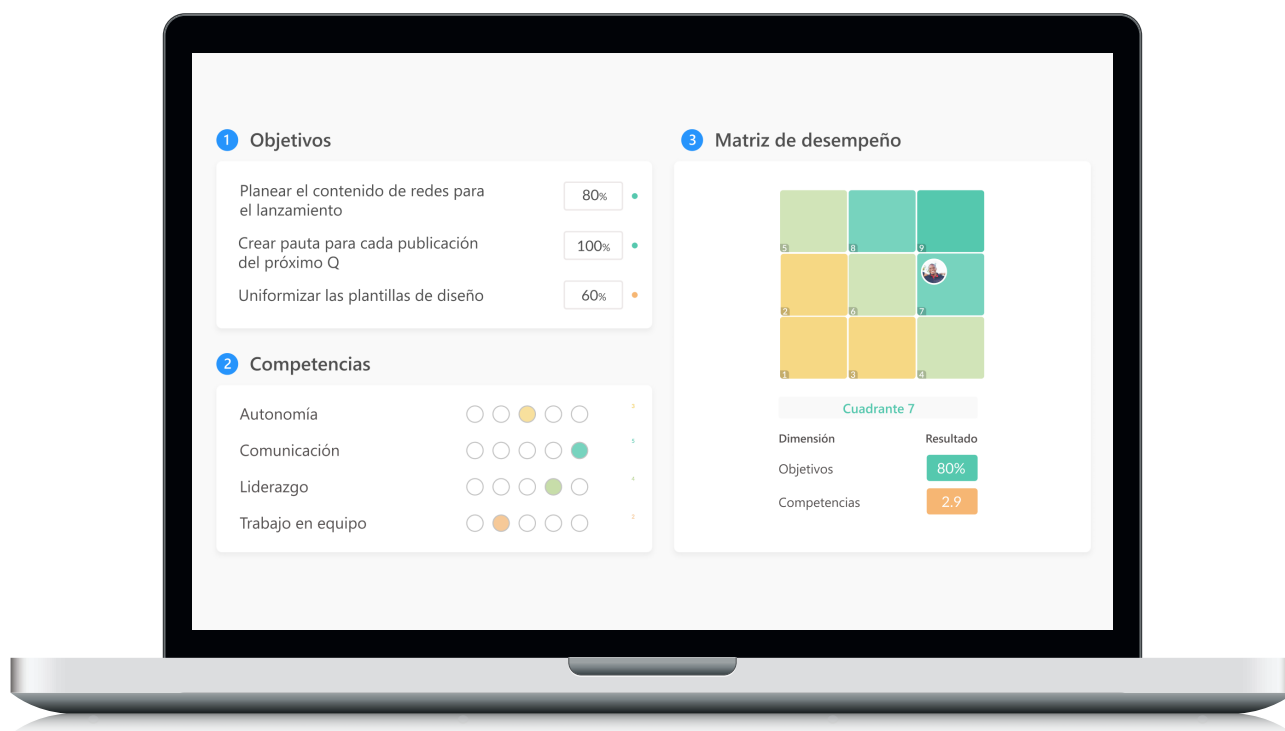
1 Objetivos

Planear el contenido de redes para el lanzamiento | 80%

Crear pauta para cada publicación del próximo Q | 100%

Uniformizar las plantillas de diseño | 60%

2 Competencias

Autonomía

Comunicación

Liderazgo

Trabajo en equipo

3 Matriz de desempeño

| 5 | 8 | 9 |
|---|---|---|
| 2 | 6 | 7 |
| 1 | 3 | 4 |

Cuadrante 7

| Dimensión | Resultado |
|---|---|
| Objetivos | 80% |
| Competencias | 2.9 |